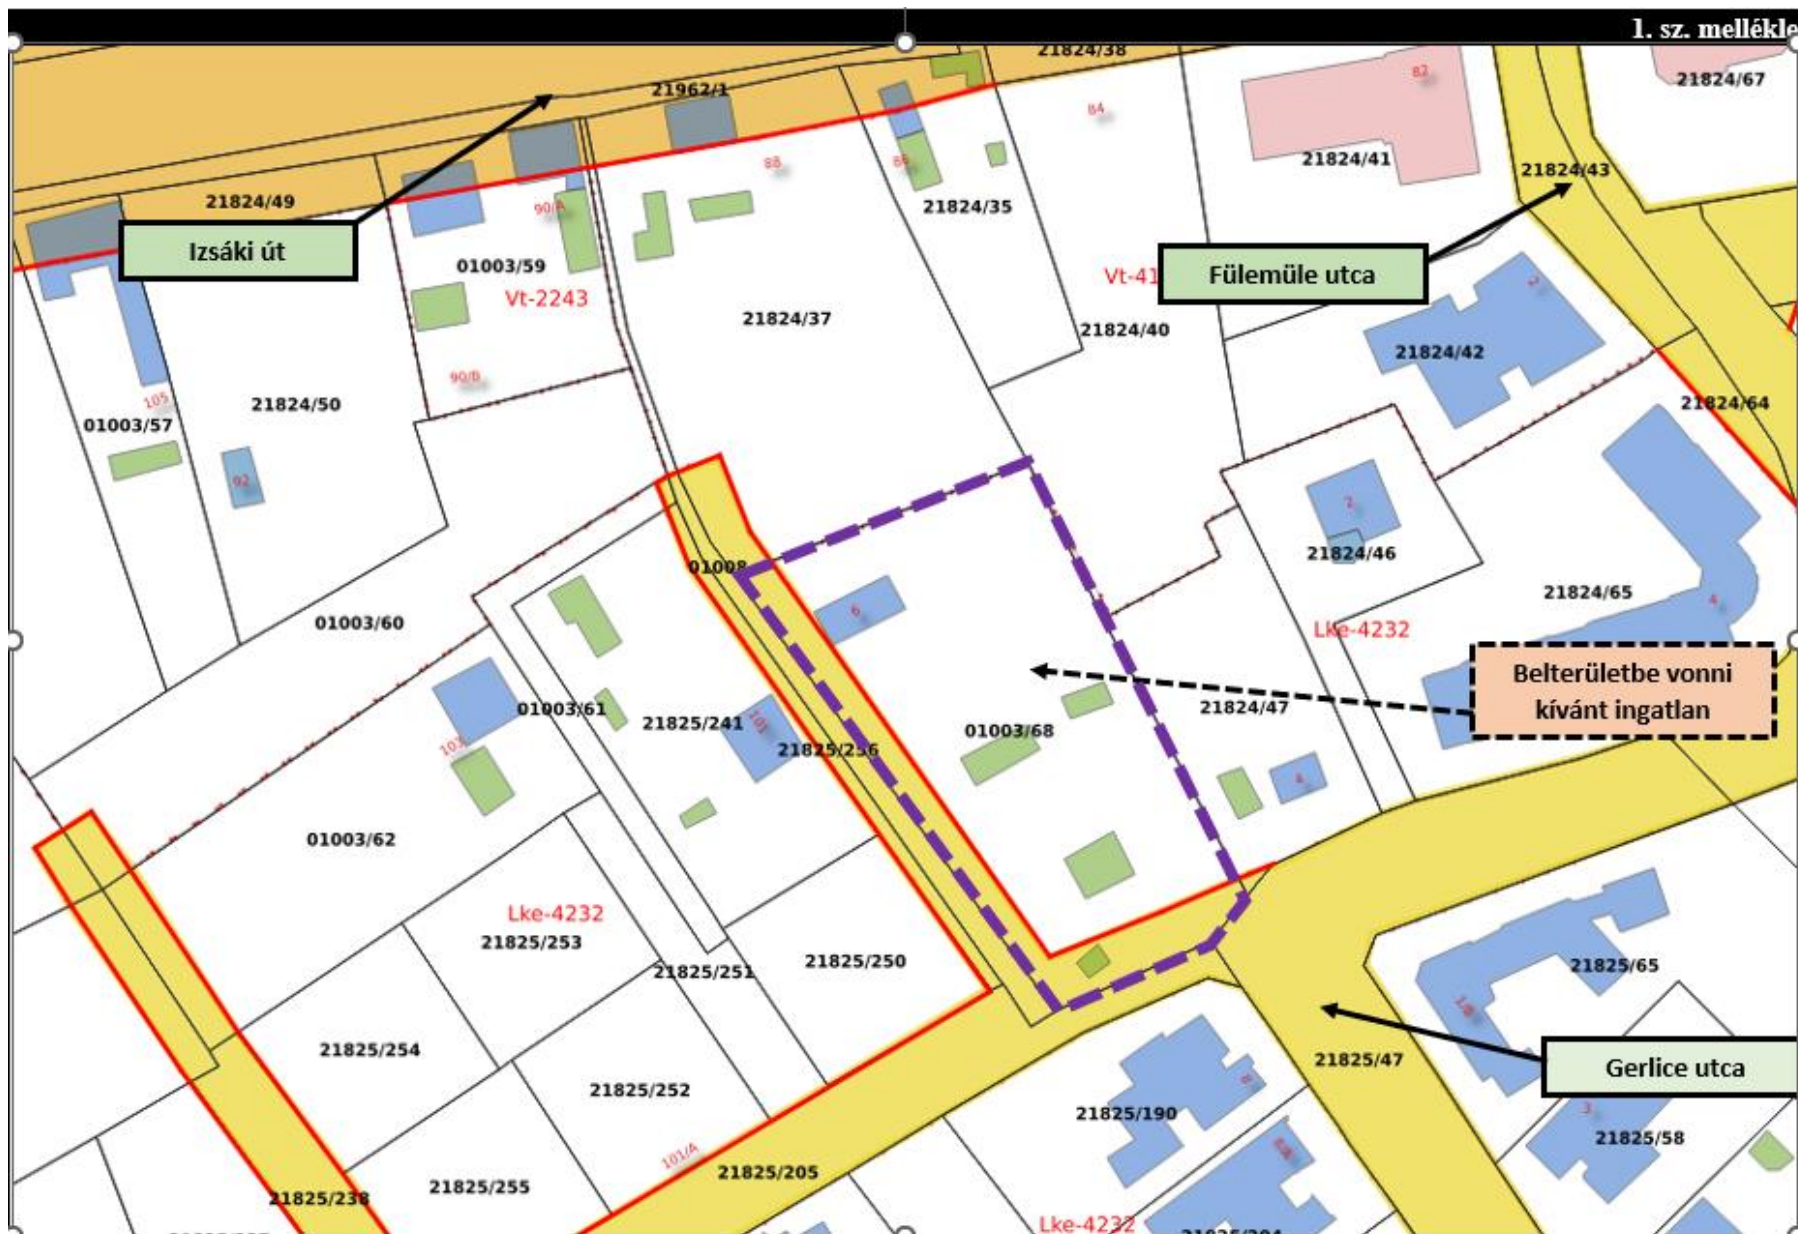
1. sz. melléklet

21824/38

21962/1

21824/67

82

84

21824/41

21824/43

88

86

90/A

21824/49

21824/35

Izsáki út

Fülemüle utca

01003/59

Vt-2243

Vt-41

21824/37

21824/40

21824/42

3

90/B

105

21824/50

21824/64

01003/57

92

2

21824/46

01008

6

21824/65

4

01003/60

Lke-4232

Belterületbe vonni kívánt ingatlan

01003/61

21825/241

101

21824/47

107

21825/256

01003/68

4

01003/62

Lke-4232

21825/253

21825/251

21825/250

21825/65

18

21825/254

21825/47

Gerlice utca

21825/252

8

21825/190

3

21825/58

101/A

21825/205

21825/238

21825/255

Lke-4232

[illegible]